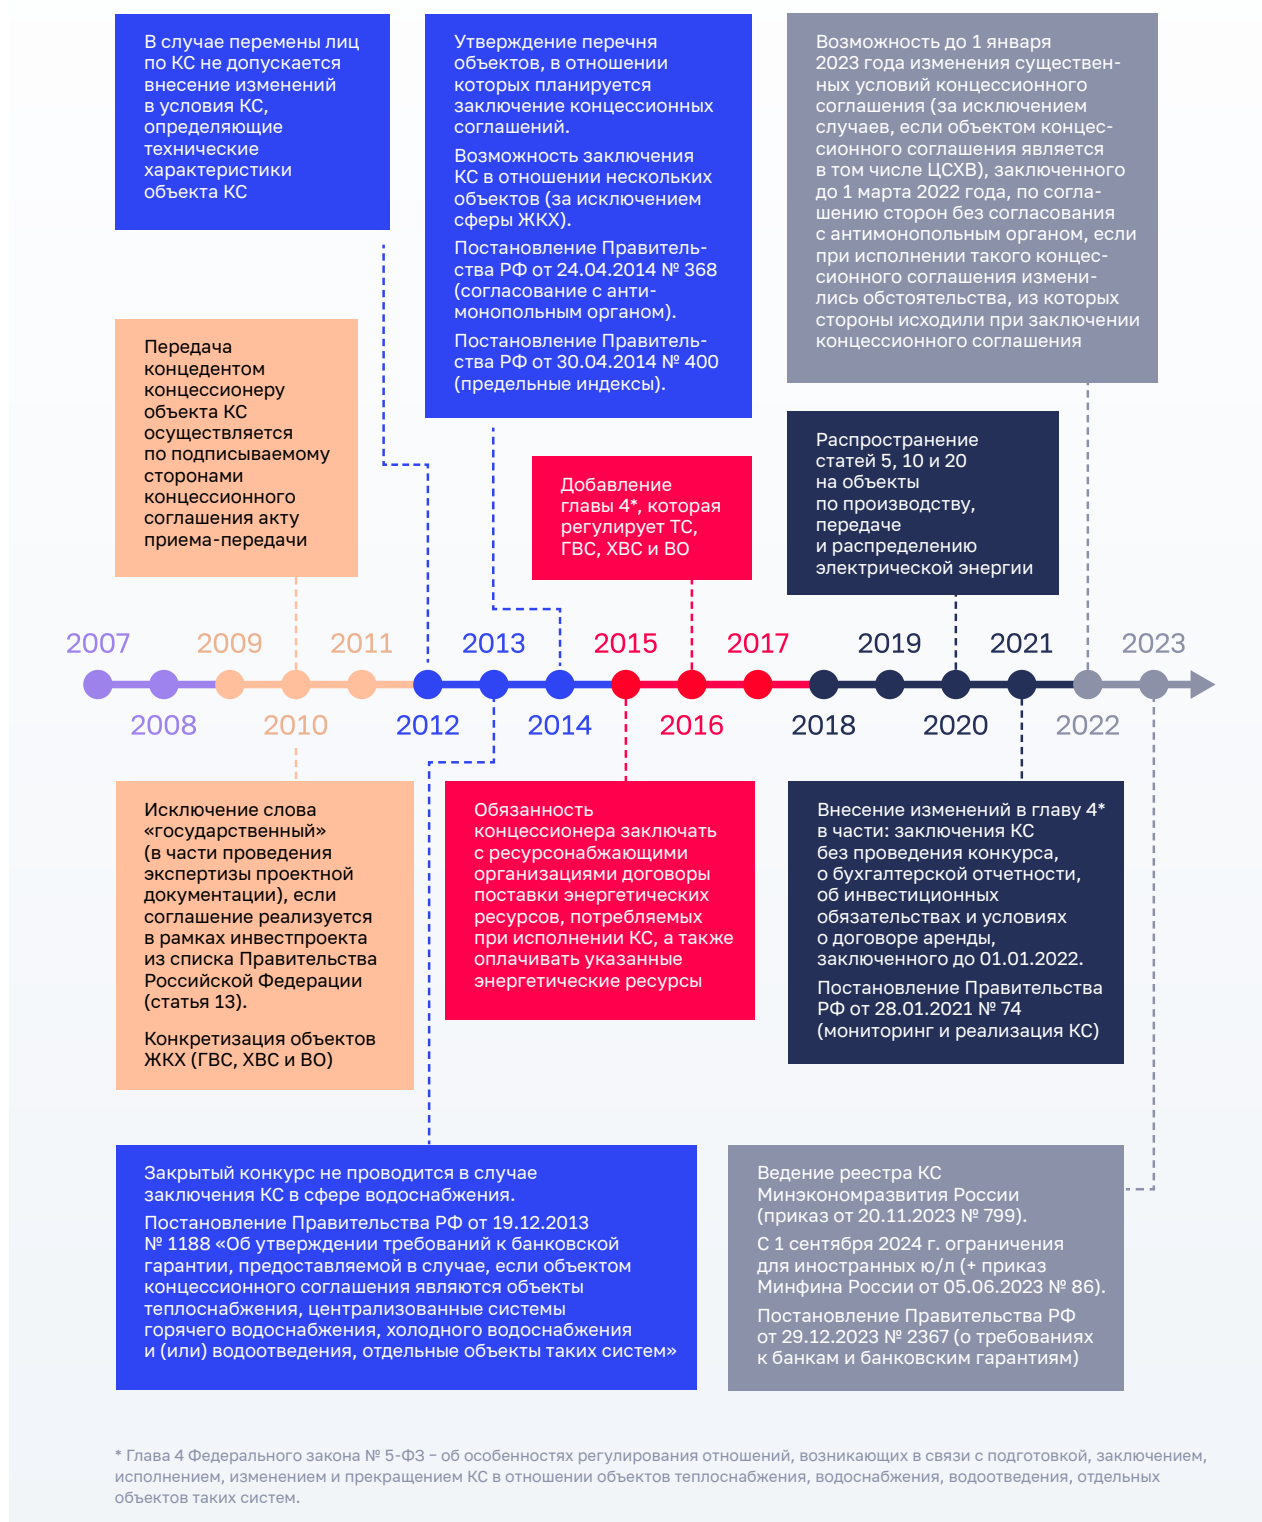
В случае перемены лиц по КС не допускается внесение изменений в условия КС, определяющие технические характеристики объекта КС

Утверждение перечня объектов, в отношении которых планируется заключение концессионных соглашений.

Возможность заключения КС в отношении нескольких объектов (за исключением сферы ЖКХ).

Постановление Правительства РФ от 24.04.2014 № 368 (согласование с антимонопольным органом).

Постановление Правительства РФ от 30.04.2014 № 400 (предельные индексы).

Возможность до 1 января 2023 года изменения существенных условий концессионного соглашения (за исключением случаев, если объектом концессионного соглашения является в том числе ЦСХВ), заключенного до 1 марта 2022 года, по соглашению сторон без согласования с антимонопольным органом, если при исполнении такого концессионного соглашения изменились обстоятельства, из которых стороны исходили при заключении концессионного соглашения

Передача концедентом концессионеру объекта КС осуществляется по подписываемому сторонами концессионного соглашения акту приема-передачи

Добавление главы 4*, которая регулирует ТС, ГВС, ХВС и ВО

Распространение статей 5, 10 и 20 на объекты по производству, передаче и распределению электрической энергии

2007 2009 2011 2013 2015 2017 2019 2021 2023

2008 2010 2012 2014 2016 2018 2020 2022

Исключение слова «государственный» (в части проведения экспертизы проектной документации), если соглашение реализуется в рамках инвестпроекта из списка Правительства Российской Федерации (статья 13).

Конкретизация объектов ЖКХ (ГВС, ХВС и ВО)

Обязанность концессионера заключать с ресурсонабжающими организациями договоры поставки энергетических ресурсов, потребляемых при исполнении КС, а также оплачивать указанные энергетические ресурсы

Внесение изменений в главу 4* в части: заключения КС без проведения конкурса, о бухгалтерской отчетности, об инвестиционных обязательствах и условиях о договоре аренды, заключенного до 01.01.2022.

Постановление Правительства РФ от 28.01.2021 № 74 (мониторинг и реализация КС)

Закрытый конкурс не проводится в случае заключения КС в сфере водоснабжения.

Постановление Правительства РФ от 19.12.2013 № 1188 «Об утверждении требований к банковской гарантии, предоставляемой в случае, если объектом концессионного соглашения являются объекты теплоснабжения, централизованные системы горячего водоснабжения, холодного водоснабжения и (или) водоотведения, отдельные объекты таких систем»

Ведение реестра КС Минэкономразвития России (приказ от 20.11.2023 № 799).

С 1 сентября 2024 г. ограничения для иностранных ю/л (+ приказ Минфина России от 05.06.2023 № 86).

Постановление Правительства РФ от 29.12.2023 № 2367 (о требованиях к банкам и банковским гарантиям)

* Глава 4 Федерального закона № 5-ФЗ – об особенностях регулирования отношений, возникающих в связи с подготовкой, заключением, исполнением, изменением и прекращением КС в отношении объектов теплоснабжения, водоснабжения, водоотведения, отдельных объектов таких систем.